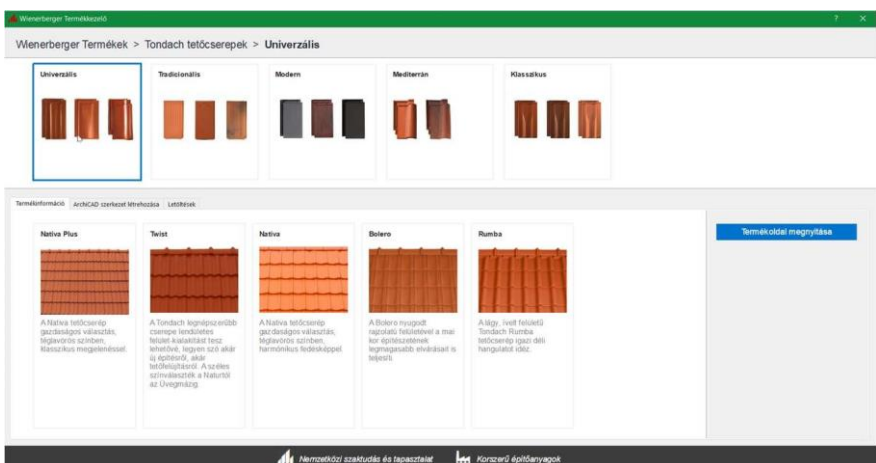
Wienerberger Termékkezelő

?

Wienerberger Termékek > Tondach tetőcserepek > Univerzális

Univerzális

Tradicionális

Modern

Mediterrán

Klasszikus

Termékinformáció

ArchiCAD szerkezet létrehozása

Letöltések

Nativa Plus

A Nativa tetőcserép gazdaságos választás, téglavörös színben, klasszikus megjelenéssel.

Twist

A Tondach legnépszerűbb cserepe lendületes felület-kialakítást tesz lehetővé, legyen szó akár új építésről, akár tetőfelújításról. A széles színválaszték a Naturtól az Üvegmázig.

Nativa

A Nativa tetőcserép gazdaságos választás, téglavörös színben, harmonikus fedésképpel.

Bolero

A Bolero nyugodt rajzolatú felületével a mai kor építészetének legmagasabb elvárásait is teljesíti.

Rumba

A lágy, ívelt felületű Tondach Rumba tetőcserép igazi déli hangulatot idéz.

Termékoldal megnyitása

Nemzetközi szaktudás és tapasztalat

Korszerű építőanyagok